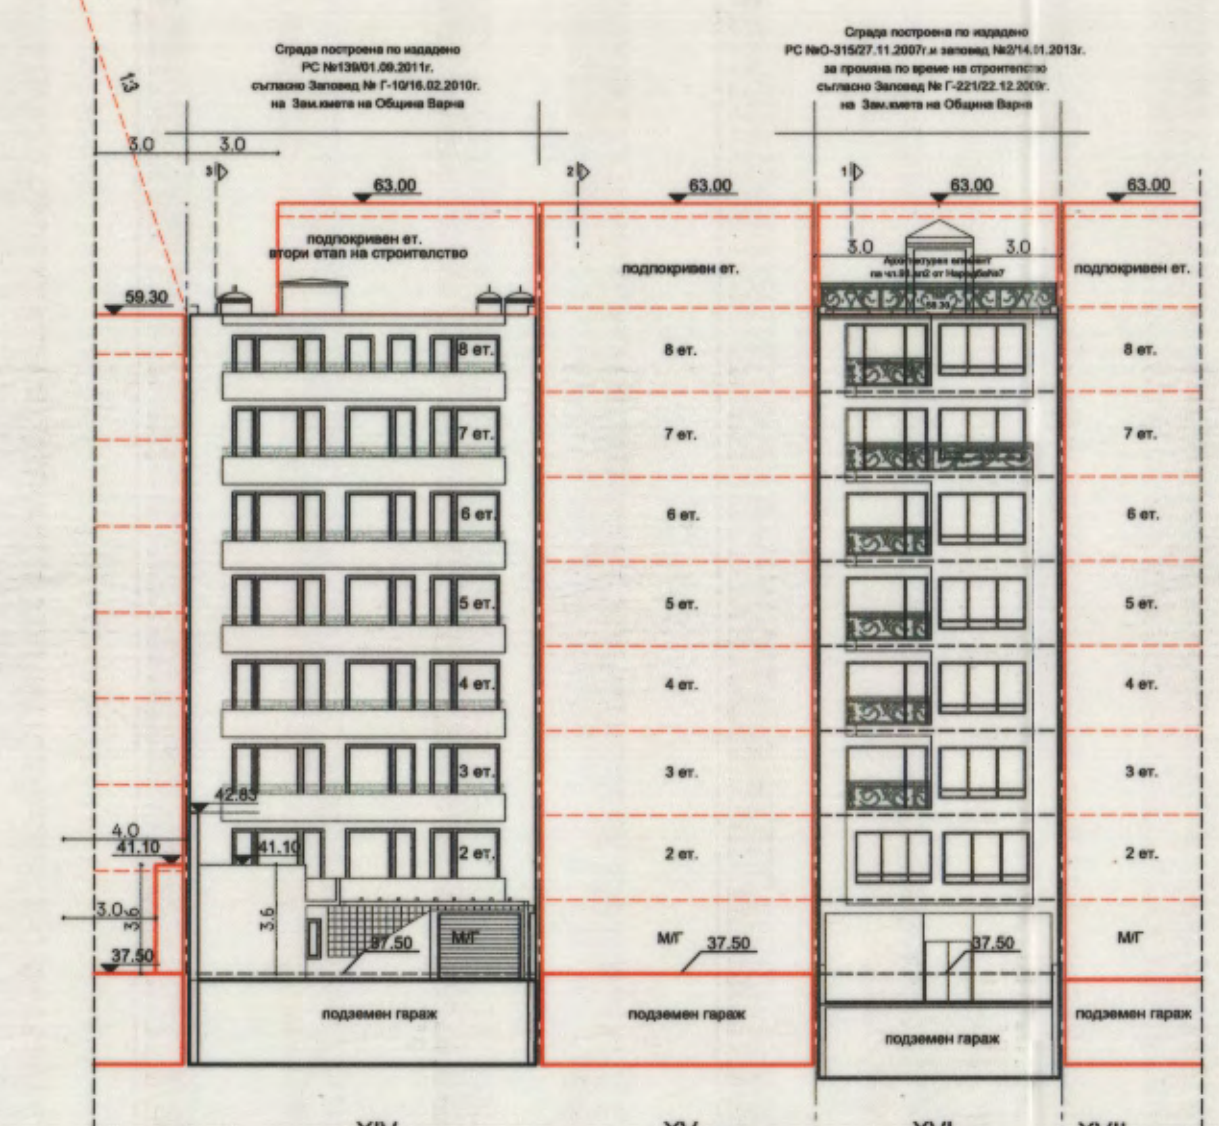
Сграда построена по издадено
РС №139/01.09.2011г.
съгласно Заповед № Г-10/16.02.2010г.
на Зам.кмета на Община Варна

Сграда построена по издадено
РС №О-315/27.11.2007г.и заповед №2/14.01.2013г.
за промяна по време на строителство
съгласно Заповед № Г-221/22.12.2009г.
на Зам.кмета на Община Варна

13

3.0 3.0

3 2 1

63.00 63.00 63.00 63.00

подпокривен ет.
втори етап на строителство

подпокривен ет.

3.0 3.0

Архитектурен елемент
по чл.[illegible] от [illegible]

подпокривен ет.

59.30

8 ет. 8 ет. 8 ет.

7 ет. 7 ет. 7 ет.

6 ет. 6 ет. 6 ет.

5 ет. 5 ет. 5 ет.

4 ет. 4 ет. 4 ет.

3 ет. 3 ет. 3 ет.

42.83

4.0
41.10 41.10

2 ет. 2 ет. 2 ет.

3.0 3.6 3.6

37.50 37.50 М/Г М/Г 37.50 37.50 М/Г

подземен гараж подземен гараж подземен гараж подземен гараж

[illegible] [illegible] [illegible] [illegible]